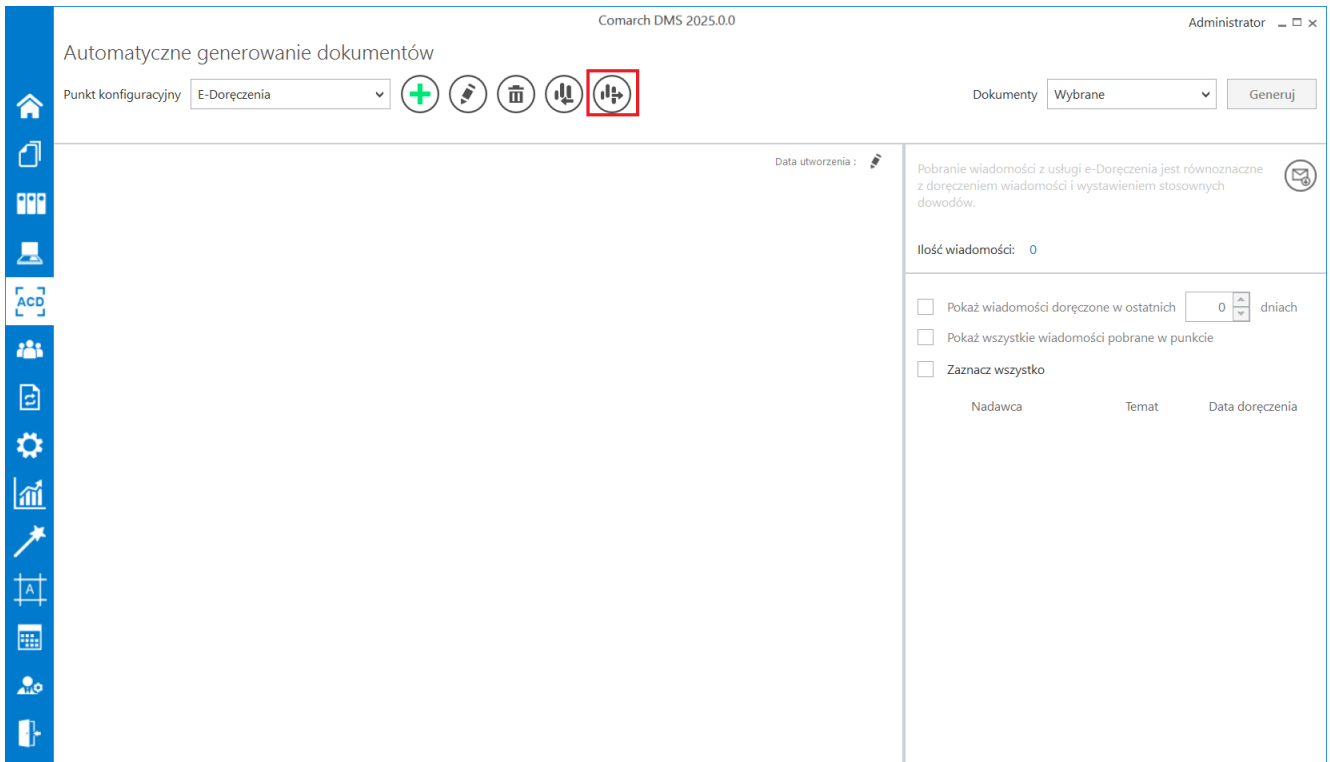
Comarch DMS 2025.0.0

Administrator

Automatyczne generowanie dokumentów

Punkt konfiguracyjny E-Doręczenia

Dokumenty Wybrane

Generuj

ACD

Data utworzenia :

Pobranie wiadomości z usługi e-Doręczenia jest równoznaczne z doręczeniem wiadomości i wystawieniem stosownych dowodów.

Ilość wiadomości: 0

Pokaż wiadomości doręczone w ostatnich 0 dniach

Pokaż wszystkie wiadomości pobrane w punkcie

Zaznacz wszystko

| Nadawca | Temat | Data doręczenia |
|---|---|---|